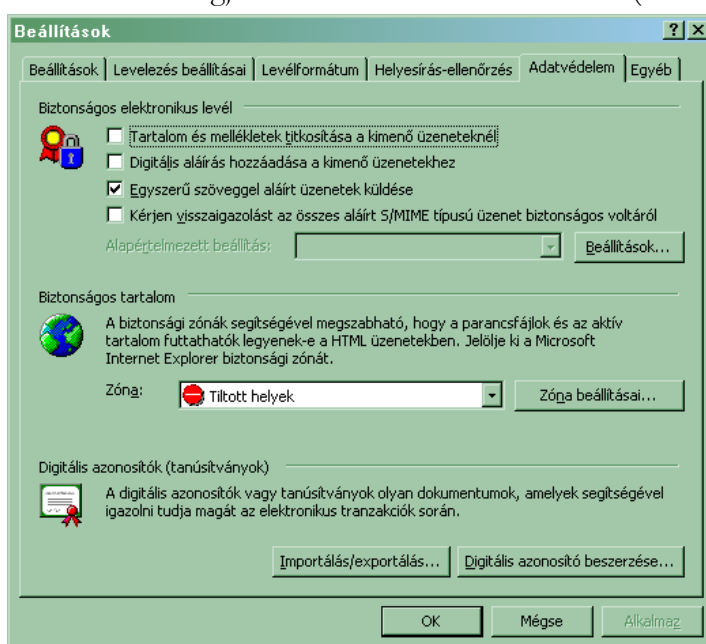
Beállítások

?

Beállítások | Levelezés beállításai | Levélformátum | Helyesírás-ellenőrzés | Adatvédelem | Egyéb

Biztonságos elektronikus levél

Tartalom és mellékletek titkosítása a kimenő üzeneteknél

Digitális aláírás hozzáadása a kimenő üzenetekhez

Egyszerű szöveggel aláírt üzenetek küldése

Kérjen visszaigazolást az összes aláírt S/MIME típusú üzenet biztonságos voltáról

Alapértelmezett beállítás:

Beállítások...

Biztonságos tartalom

A biztonsági zónák segítségével megszabható, hogy a parancsfájlok és az aktív tartalom futtathatók legyenek-e a HTML üzenetekben. Jelölje ki a Microsoft Internet Explorer biztonsági zónát.

Zóna: Tiltott helyek

Zóna beállításai...

Digitális azonosítók (tanúsítványok)

A digitális azonosítók vagy tanúsítványok olyan dokumentumok, amelyek segítségével igazolni tudja magát az elektronikus tranzakciók során.

Importálás/exportálás...

Digitális azonosító beszerzése...

OK

Mégse

Alkalmaz